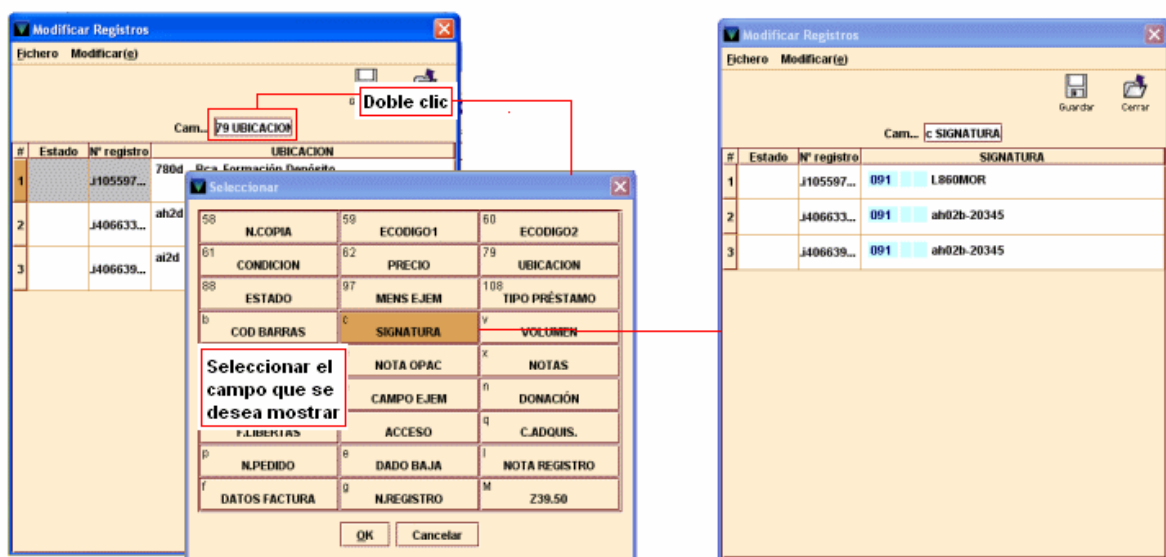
Modificar Registros

Fichero Modificar(e)

Doble clic

Cam... 79 UBICACION

| # | Estado | Nº registro | UBICACION |
|---|---|---|---|
| 1 | | .i105597... | 780d Bca. Formación Depósito |
| 2 | | .i406633... | ah2d |
| 3 | | .i406639... | ai2d |

Seleccionar

| | | |
|---|---|---|
| 58 N.COPIA | 59 ECODIGO1 | 60 ECODIGO2 |
| 61 CONDICION | 62 PRECIO | 79 UBICACION |
| 88 ESTADO | 97 MENS EJEM | 108 TIPO PRÉSTAMO |
| b COD BARRAS | c SIGNATURA | v VOLUMEN |
| | NOTA OPAC | x NOTAS |
| | CAMPO EJEM | n DONACIÓN |
| F.LIBERTAS | ACCESO | q C.ADQUIS. |
| p N.PEDIDO | e DADO BAJA | l NOTA REGISTRO |
| f DATOS FACTURA | g N.REGISTRO | M Z39.50 |

Seleccionar el campo que se desea mostrar

OK Cancelar

Modificar Registros

Fichero Modificar(e)

Guardar Cerrar

Cam... c SIGNATURA

| # | Estado | Nº registro | SIGNATURA |
|---|---|---|---|
| 1 | | .i105597... | 091 L860MOR |
| 2 | | .i406633... | 091 ah02b-20345 |
| 3 | | .i406639... | 091 ah02b-20345 |